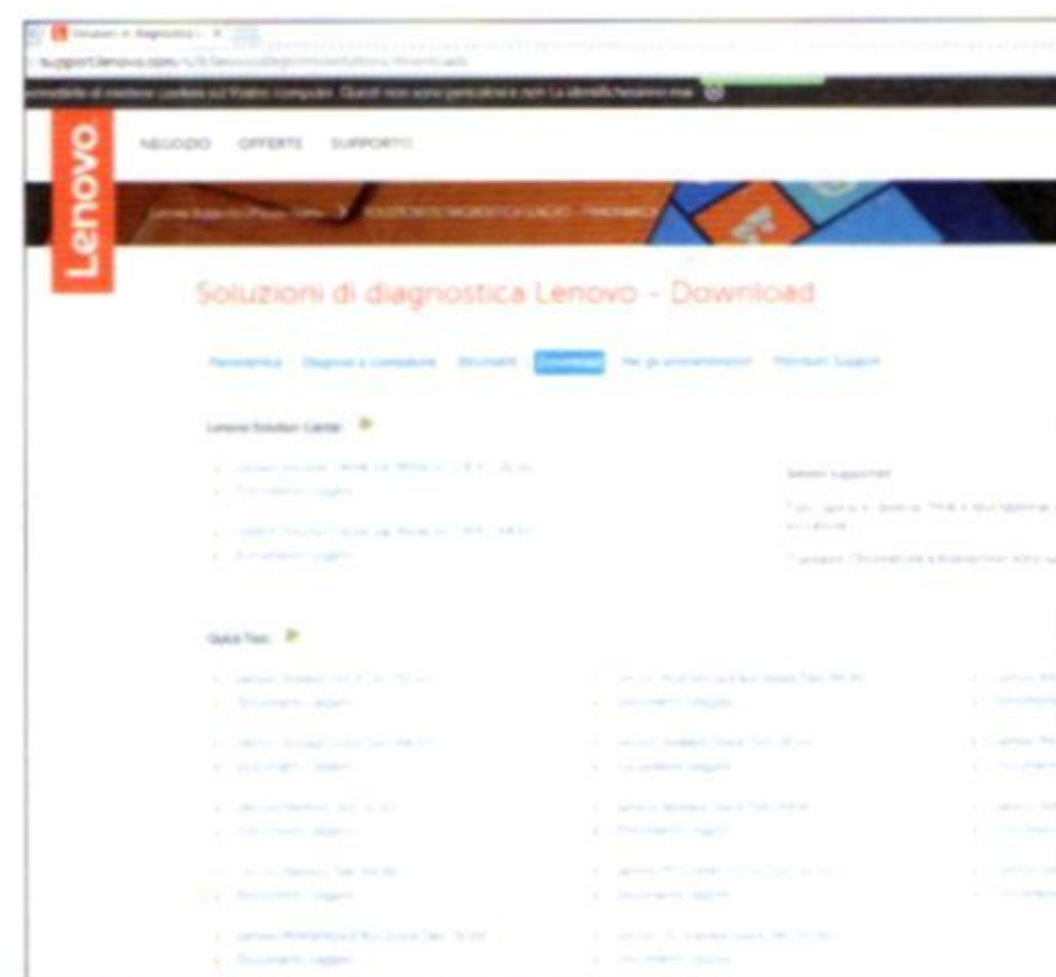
Soluzioni di diagnostica L... ×

support.lenovo.com/...

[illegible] Questi non sono generati con la identificazione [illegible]

Lenovo

NEGOZIO OFFERTE SUPPORTO

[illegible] > SOLUZIONI DI DIAGNOSTICA LENOVO - DOWNLOAD

Soluzioni di diagnostica Lenovo - Download

Panoramica Diagnosi e correzione Strumenti Download Per gli amministratori Premium Support

Lenovo Solution Center

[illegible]

Quick Test

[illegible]